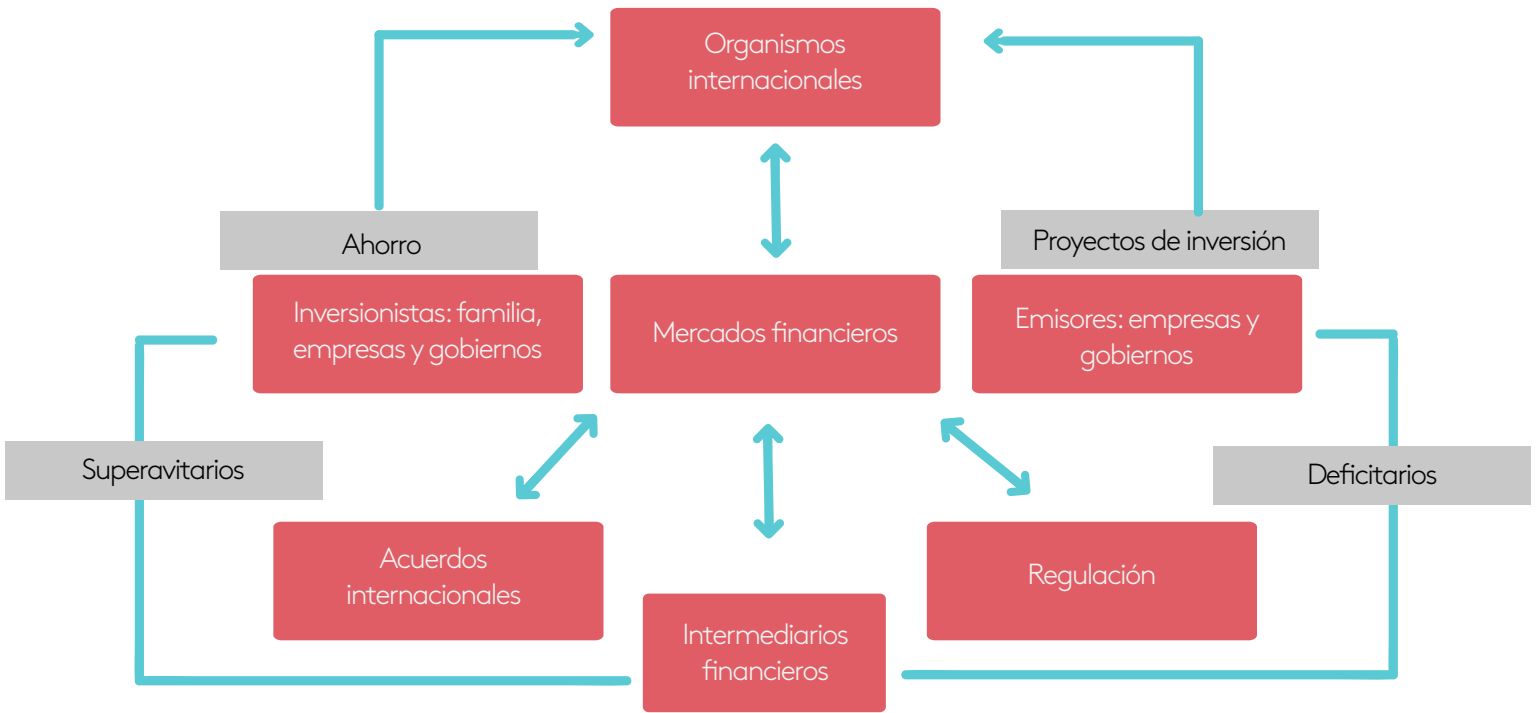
Organismos internacionales

Ahorro

Proyectos de inversión

Inversionistas: familia, empresas y gobiernos

Mercados financieros

Emisores: empresas y gobiernos

Superavitarios

Deficitarios

Acuerdos internacionales

Regulación

Intermediarios financieros